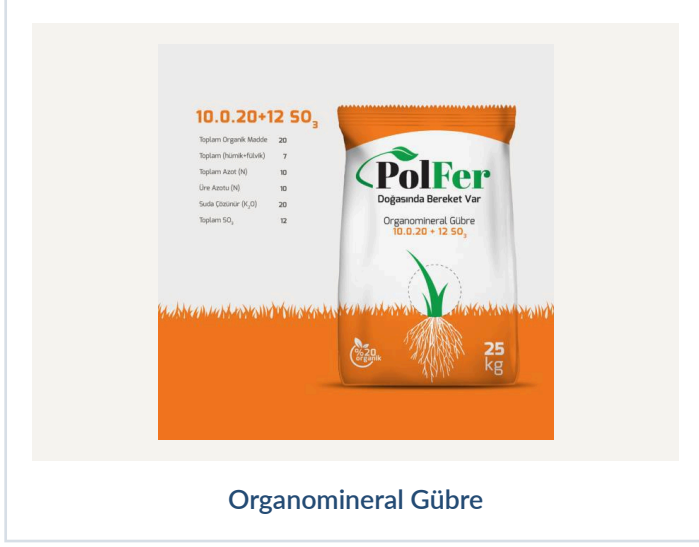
10.0.20+12 $SO_3$

| | |
|---|---|
| Toplam Organik Madde | 20 |
| Toplam (hümik+fülvik) | 7 |
| Toplam Azot (N) | 10 |
| Üre Azotu (N) | 10 |
| Suda Çözünür ($K_2O$) | 20 |
| Toplam $SO_3$ | 12 |

PolFer
Doğasında Bereket Var

Organomineral Gübre
10.0.20 + 12 $SO_3$

%20 organik

25 kg

Organomineral Gübre